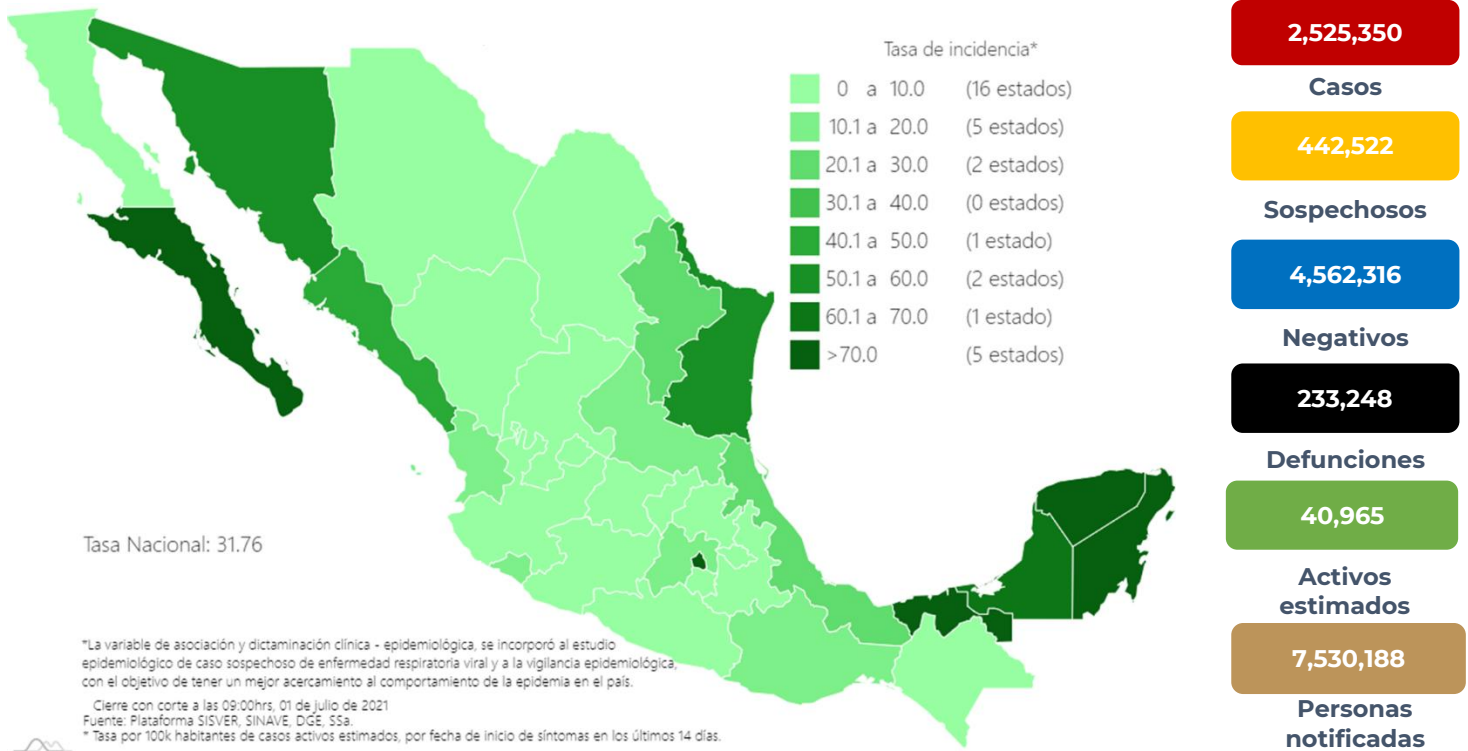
Tasa de incidencia*

| | |
|---|---|
| 0 a 10.0 | (16 estados) |
| 10.1 a 20.0 | (5 estados) |
| 20.1 a 30.0 | (2 estados) |
| 30.1 a 40.0 | (0 estados) |
| 40.1 a 50.0 | (1 estado) |
| 50.1 a 60.0 | (2 estados) |
| 60.1 a 70.0 | (1 estado) |
| >70.0 | (5 estados) |

Tasa Nacional: 31.76

*La variable de asociación y dictaminación clínica - epidemiológica, se incorporó al estudio epidemiológico de caso sospechoso de enfermedad respiratoria viral y a la vigilancia epidemiológica, con el objetivo de tener un mejor acercamiento al comportamiento de la epidemia en el país.

Cierre con corte a las 09:00hrs, 01 de julio de 2021
Fuente: Plataforma SISVER, SINAVE, DGE, SSa.
* Tasa por 100k habitantes de casos activos estimados, por fecha de inicio de síntomas en los últimos 14 días.

2,525,350
Casos
442,522
Sospechosos
4,562,316
Negativos
233,248
Defunciones
40,965
Activos estimados
7,530,188
Personas notificadas